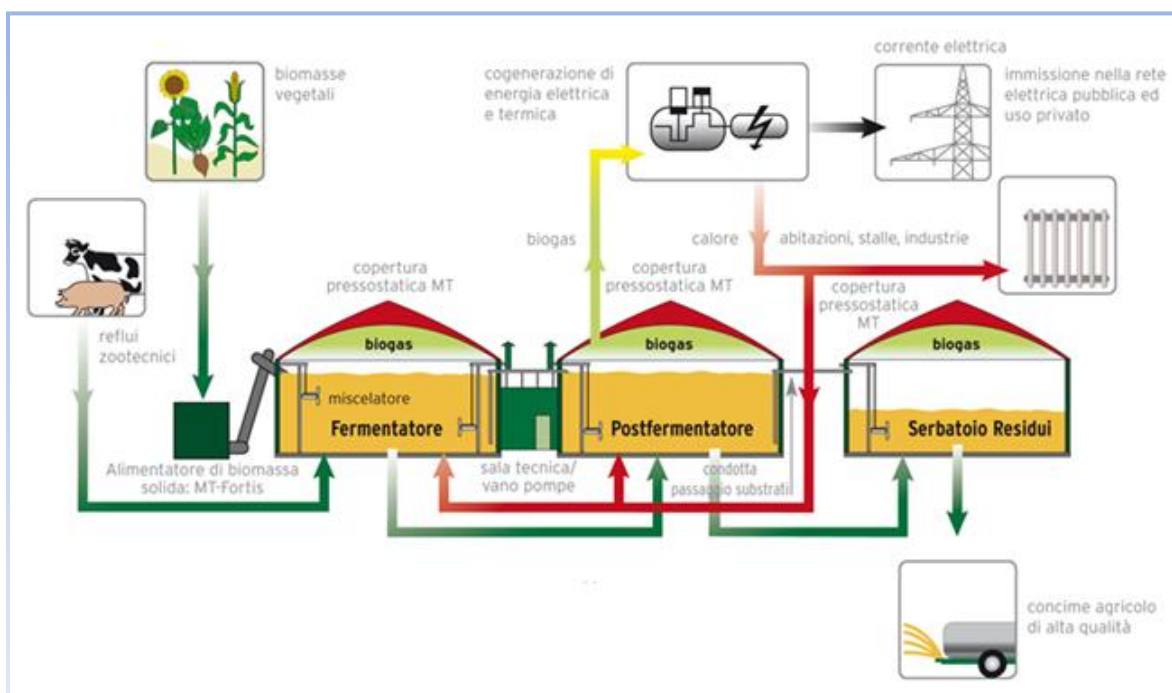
biomasse vegetali

reflui zootecnici

cogenerazione di energia elettrica e termica

corrente elettrica

immissione nella rete elettrica pubblica ed uso privato

biogas

calore

abitazioni, stalle, industrie

copertura pressostatica MT

copertura pressostatica MT

copertura pressostatica MT

biogas

biogas

biogas

miscelatore

Fermentatore

Postfermentatore

Serbatoio Residui

Alimentatore di biomassa solida: MT-Fortis

sala tecnica/ vano pompe

condotta passaggio substrati

concime agricolo di alta qualità